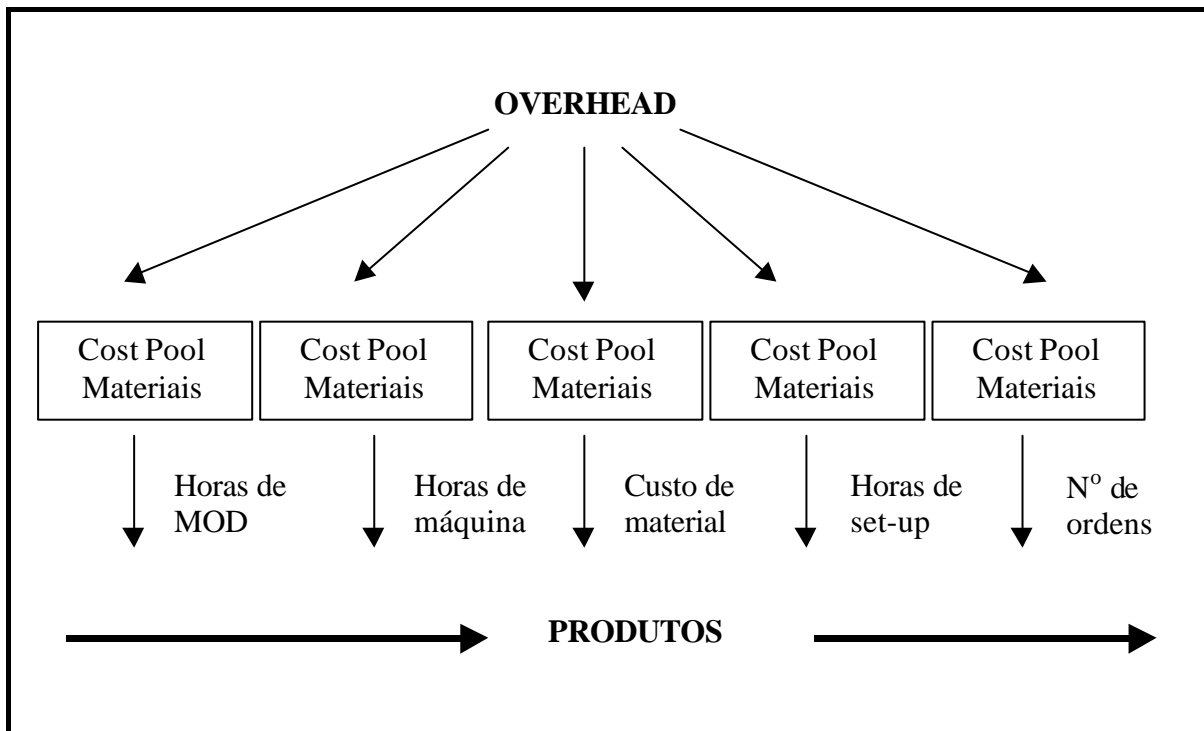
OVERHEAD

Cost Pool Materiais

Cost Pool Materiais

Cost Pool Materiais

Cost Pool Materiais

Cost Pool Materiais

Horas de MOD

Horas de máquina

Custo de material

Horas de set-up

N$^{o}$ de ordens

PRODUTOS